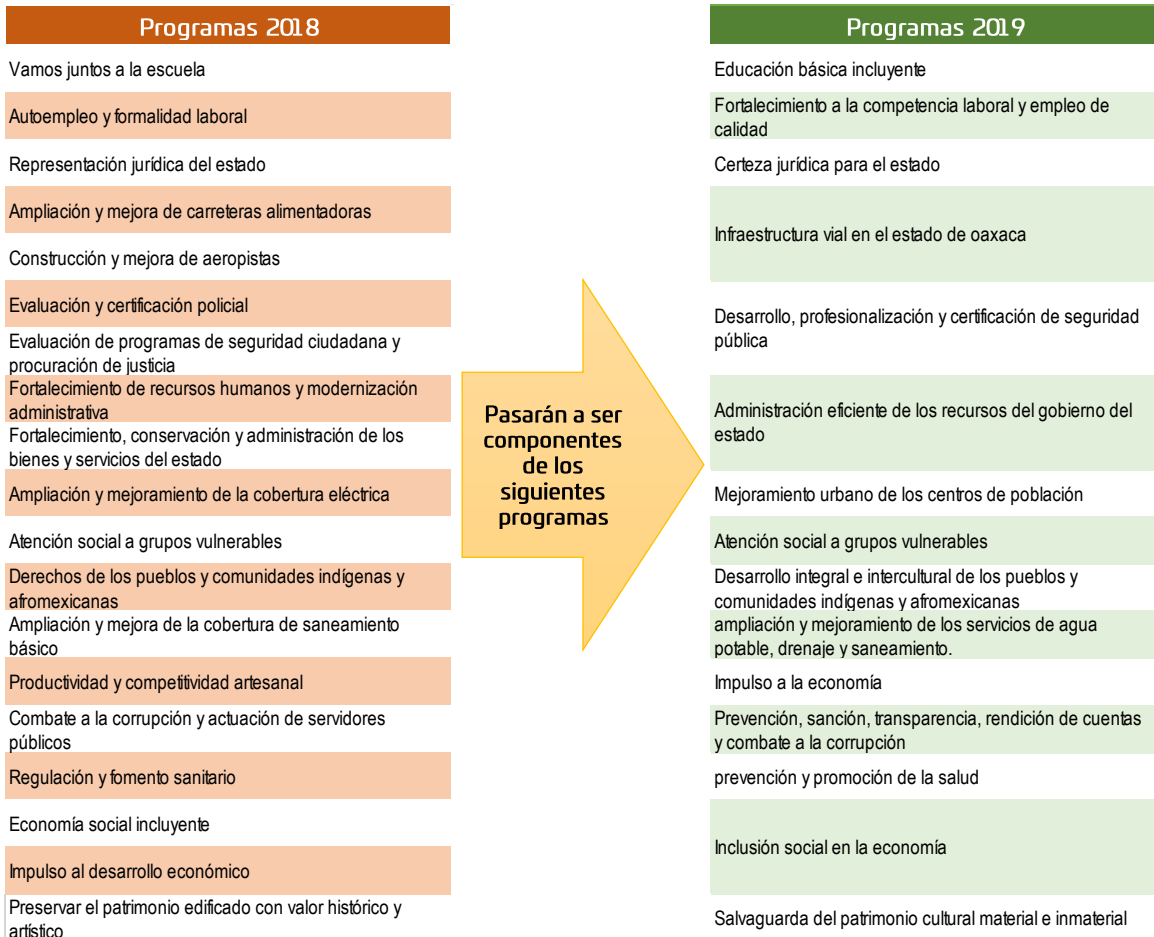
Programas 2018

Vamos juntos a la escuela

Autoempleo y formalidad laboral

Representación jurídica del estado

Ampliación y mejora de carreteras alimentadoras

Construcción y mejora de aeropistas

Evaluación y certificación policial

Evaluación de programas de seguridad ciudadana y procuración de justicia

Fortalecimiento de recursos humanos y modernización administrativa

Fortalecimiento, conservación y administración de los bienes y servicios del estado

Ampliación y mejoramiento de la cobertura eléctrica

Atención social a grupos vulnerables

Derechos de los pueblos y comunidades indígenas y afromexicanas

Ampliación y mejora de la cobertura de saneamiento básico

Productividad y competitividad artesanal

Combate a la corrupción y actuación de servidores públicos

Regulación y fomento sanitario

Economía social incluyente

Impulso al desarrollo económico

Preservar el patrimonio edificado con valor histórico y artístico

Pasarán a ser componentes de los siguientes programas

Programas 2019

Educación básica incluyente

Fortalecimiento a la competencia laboral y empleo de calidad

Certeza jurídica para el estado

Infraestructura vial en el estado de oaxaca

Desarrollo, profesionalización y certificación de seguridad pública

Administración eficiente de los recursos del gobierno del estado

Mejoramiento urbano de los centros de población

Atención social a grupos vulnerables

Desarrollo integral e intercultural de los pueblos y comunidades indígenas y afromexicanas

ampliación y mejoramiento de los servicios de agua potable, drenaje y saneamiento.

Impulso a la economía

Prevención, sanción, transparencia, rendición de cuentas y combate a la corrupción

prevención y promoción de la salud

Inclusión social en la economía

Salvaguarda del patrimonio cultural material e inmaterial